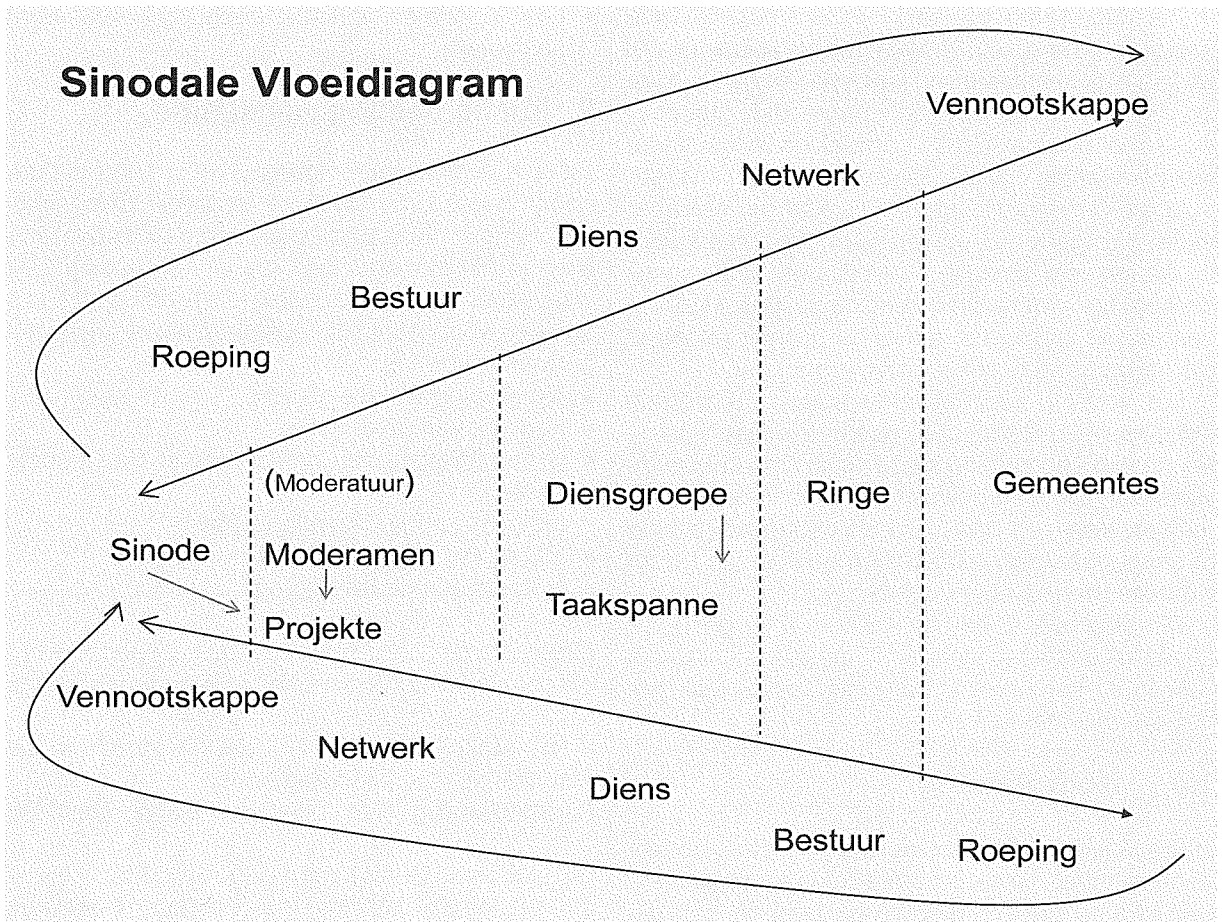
Sinodale Vloeidiagram

Vennootskappe

Netwerk

Diens

Bestuur

Roeping

Sinode

(Moderatuur)

Moderamen

Projekte

Diensgroepe

Taakspanne

Ringe

Gemeentes

Vennootskappe

Netwerk

Diens

Bestuur

Roeping